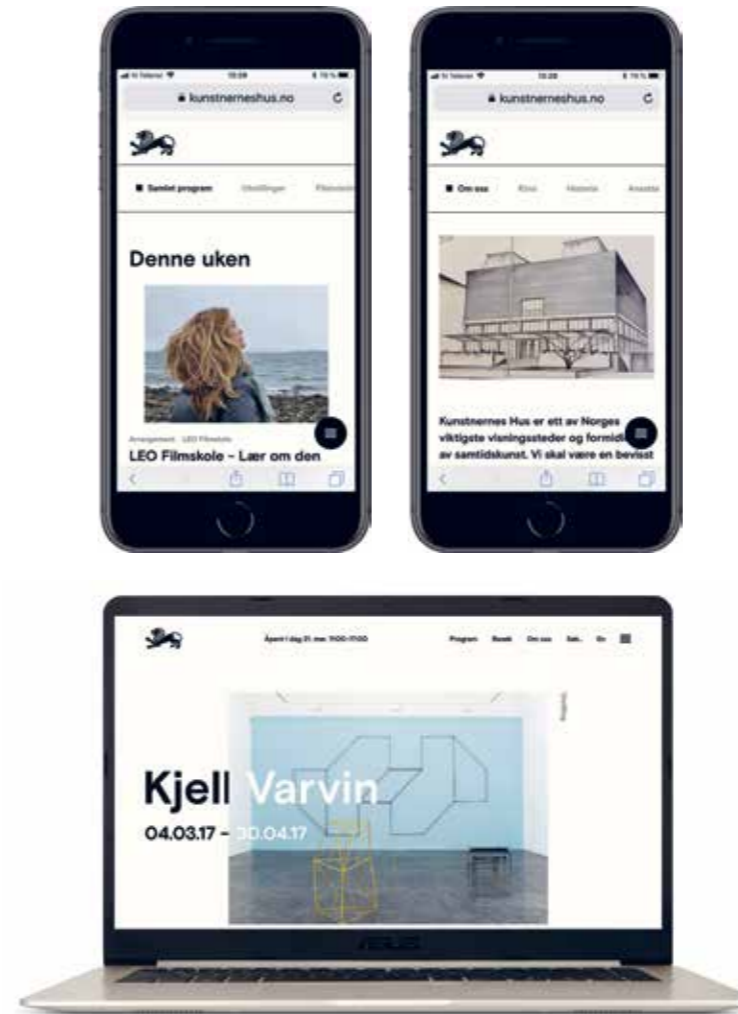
kunstnerneshus.no

Samlet program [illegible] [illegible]

Denne uken

Arrangement LEO Filmskole

LEO Filmskole - Lær om den

kunstnerneshus.no

Om oss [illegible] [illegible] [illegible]

Kunstnernes Hus er ett av Norges viktigste visningssteder og formidl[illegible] av samtidskunst. Vi skal være en bevisst

Åpent i dag 21. mar. 11:00–17:00

Program Besøk Om oss Søk En

Kjell Varvin

04.03.17 - 30.04.17

ASUS